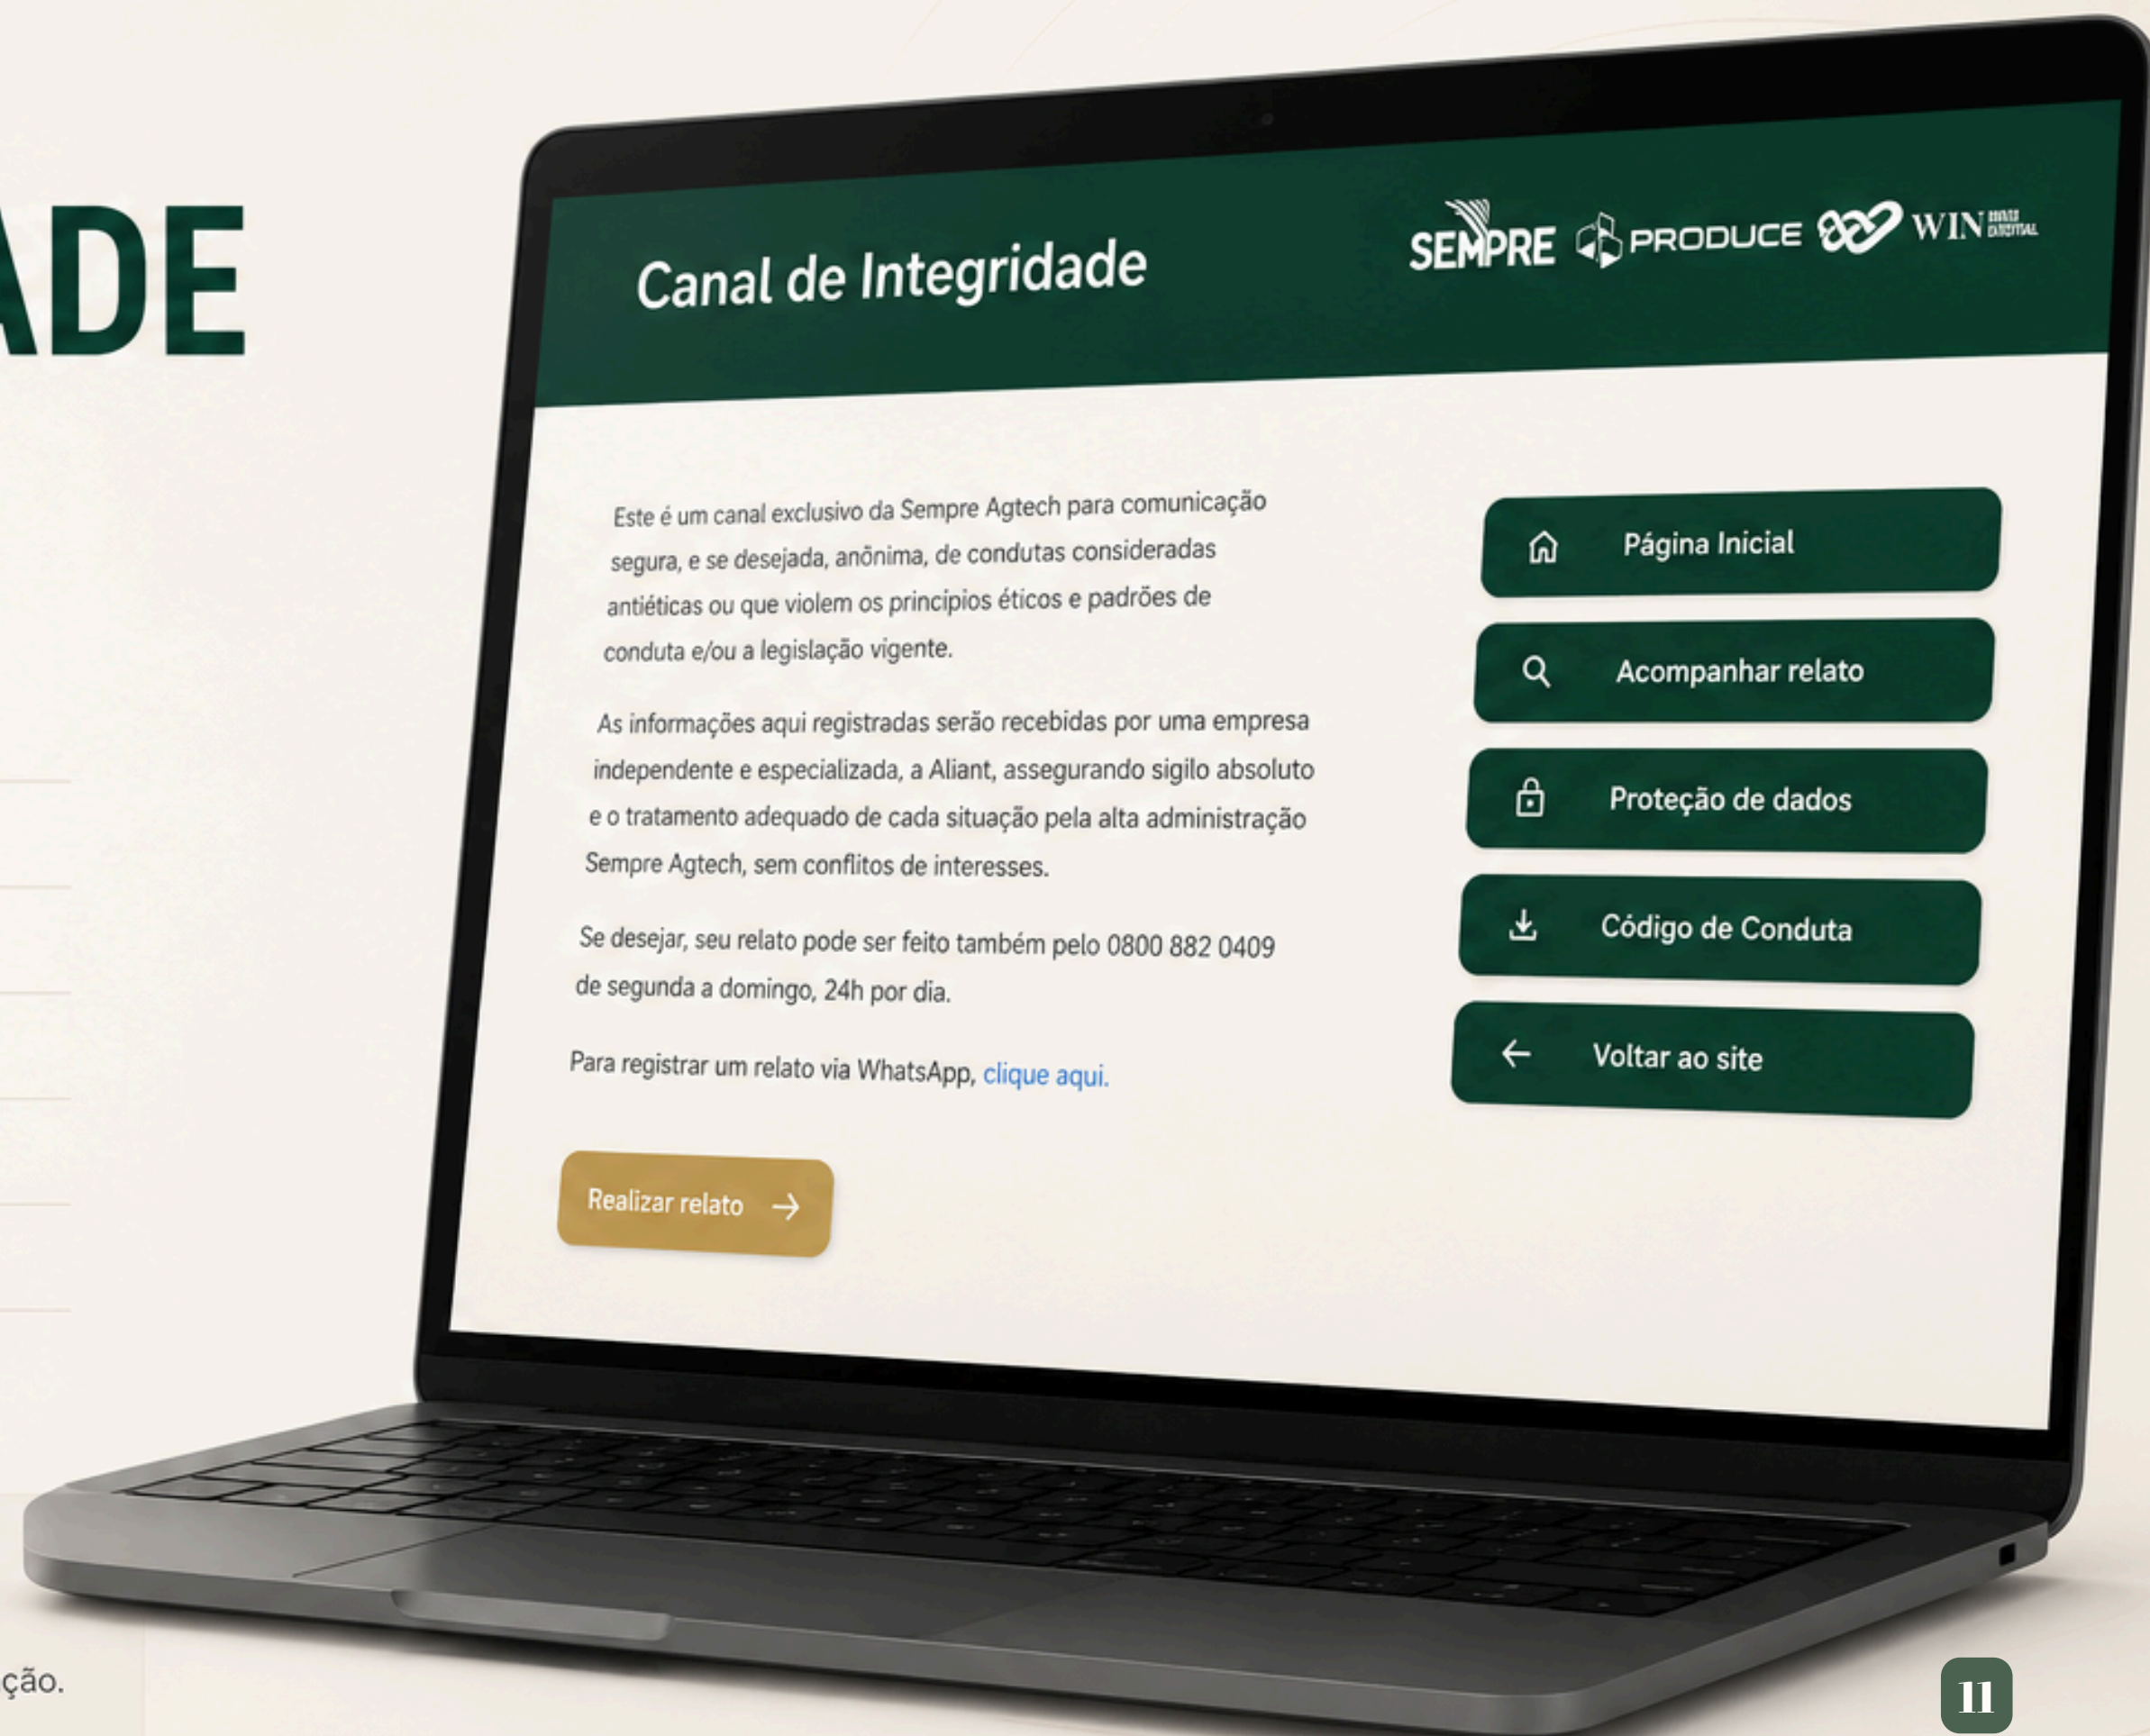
ADE

Canal de Integridade

SEMPRE PRODUCE WIN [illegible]

Este é um canal exclusivo da Sempre Agtech para comunicação segura, e se desejada, anônima, de condutas consideradas antiéticas ou que violem os princípios éticos e padrões de conduta e/ou a legislação vigente.

As informações aqui registradas serão recebidas por uma empresa independente e especializada, a Aliant, assegurando sigilo absoluto e o tratamento adequado de cada situação pela alta administração Sempre Agtech, sem conflitos de interesses.

Se desejar, seu relato pode ser feito também pelo 0800 882 0409 de segunda a domingo, 24h por dia.

Para registrar um relato via WhatsApp, clique aqui.

Realizar relato

Página Inicial

Acompanhar relato

Proteção de dados

Código de Conduta

Voltar ao site

ção.

11